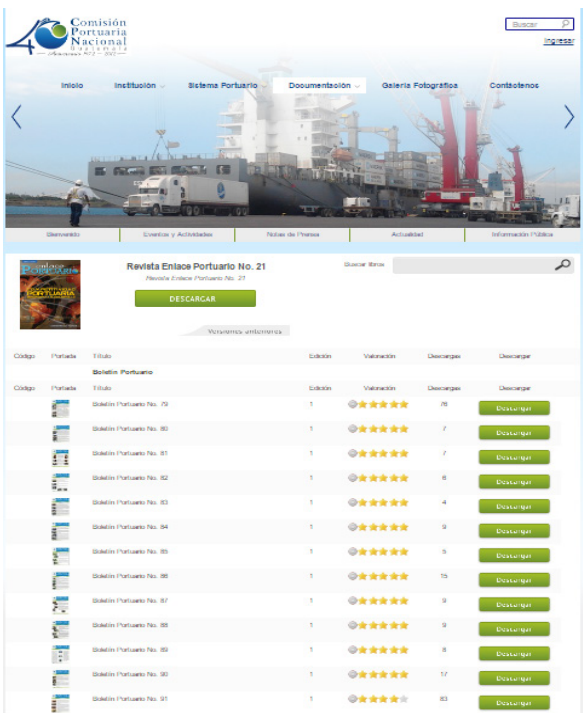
40 Comisión Portuaria Nacional
Aniversario 1972 - 2012

Buscar
Ingresar

Inicio | Institución | Sistema Portuario | Documentación | Galería Fotográfica | Contáctenos

Bienvenido | Eventos y Actividades | Notas de Prensa | Actualidad | Información Pública

Revista Enlace Portuario No. 21
Revista Enlace Portuario No. 21
DESCARGAR
Versiones anteriores

Buscar libro

| Código | Portada | Título | Edición | Valoración | Descargas | Descargar |
|---|---|---|---|---|---|---|
| | | Boletín Portuario | | | | |
| Código | Portada | Título | Edición | Valoración | Descargas | Descargar |
| | | Boletín Portuario No. 79 | 1 | | 76 | Descargar |
| | | Boletín Portuario No. 80 | 1 | | 7 | Descargar |
| | | Boletín Portuario No. 81 | 1 | | 7 | Descargar |
| | | Boletín Portuario No. 82 | 1 | | 6 | Descargar |
| | | Boletín Portuario No. 83 | 1 | | 4 | Descargar |
| | | Boletín Portuario No. 84 | 1 | | 9 | Descargar |
| | | Boletín Portuario No. 85 | 1 | | 5 | Descargar |
| | | Boletín Portuario No. 86 | 1 | | 75 | Descargar |
| | | Boletín Portuario No. 87 | 1 | | 9 | Descargar |
| | | Boletín Portuario No. 88 | 1 | | 9 | Descargar |
| | | Boletín Portuario No. 89 | 1 | | 8 | Descargar |
| | | Boletín Portuario No. 90 | 1 | | 17 | Descargar |
| | | Boletín Portuario No. 91 | 1 | | 83 | Descargar |